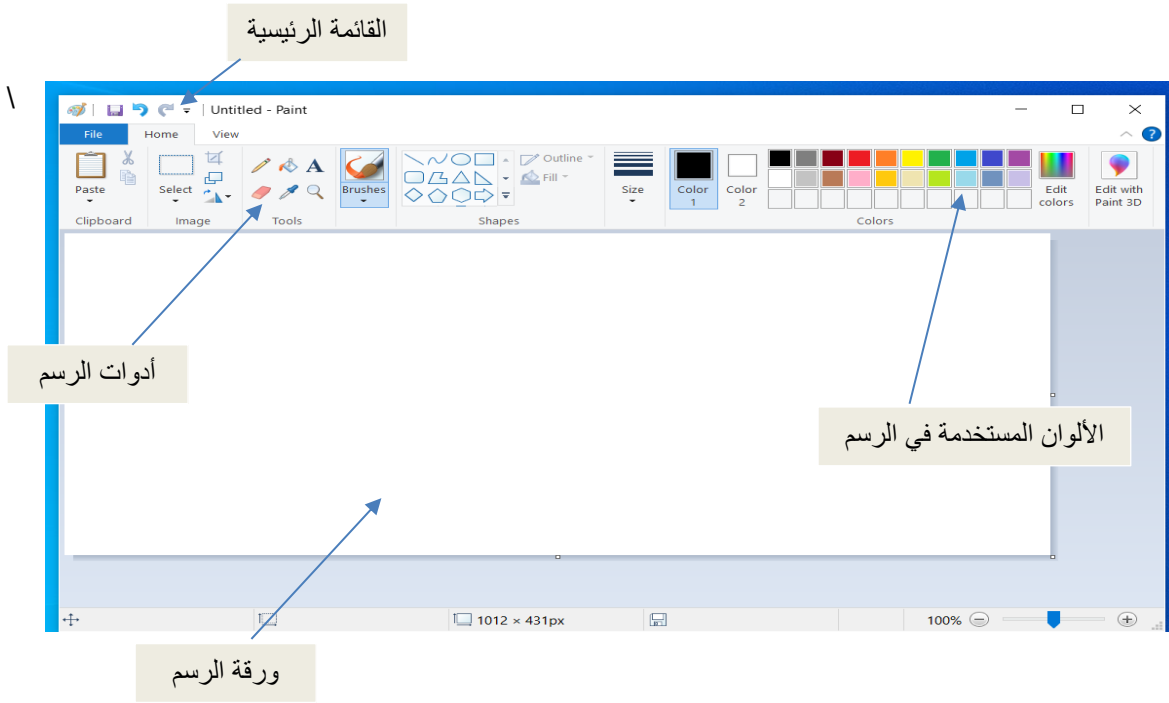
القائمة الرئيسية

\

Untitled - Paint

File Home View

Paste
Clipboard

Select
Image

Tools

Brushes

Outline
Fill
Shapes

Size

Color 1

Color 2

Colors

Edit colors

Edit with Paint 3D

أدوات الرسم

الألوان المستخدمة في الرسم

1012 × 431px

100%

ورقة الرسم